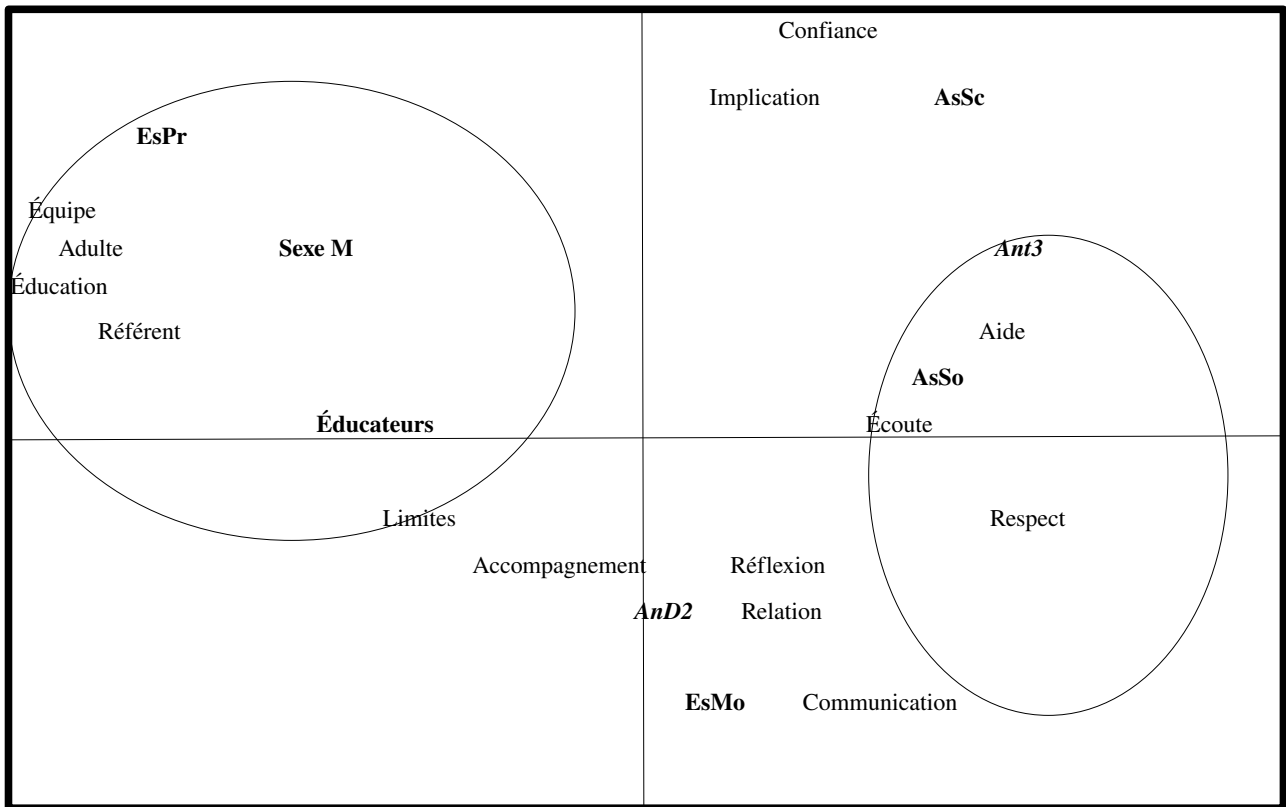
Confiance

Implication **AsSc**

**EsPr**

Équipe

Adulte **Sexe M**

Éducation

Référent

***Ant3***

Aide

**AsSo**

**Éducateurs**

Écoute

Limites

Respect

Accompagnement Réflexion

***AnD2*** Relation

**EsMo** Communication